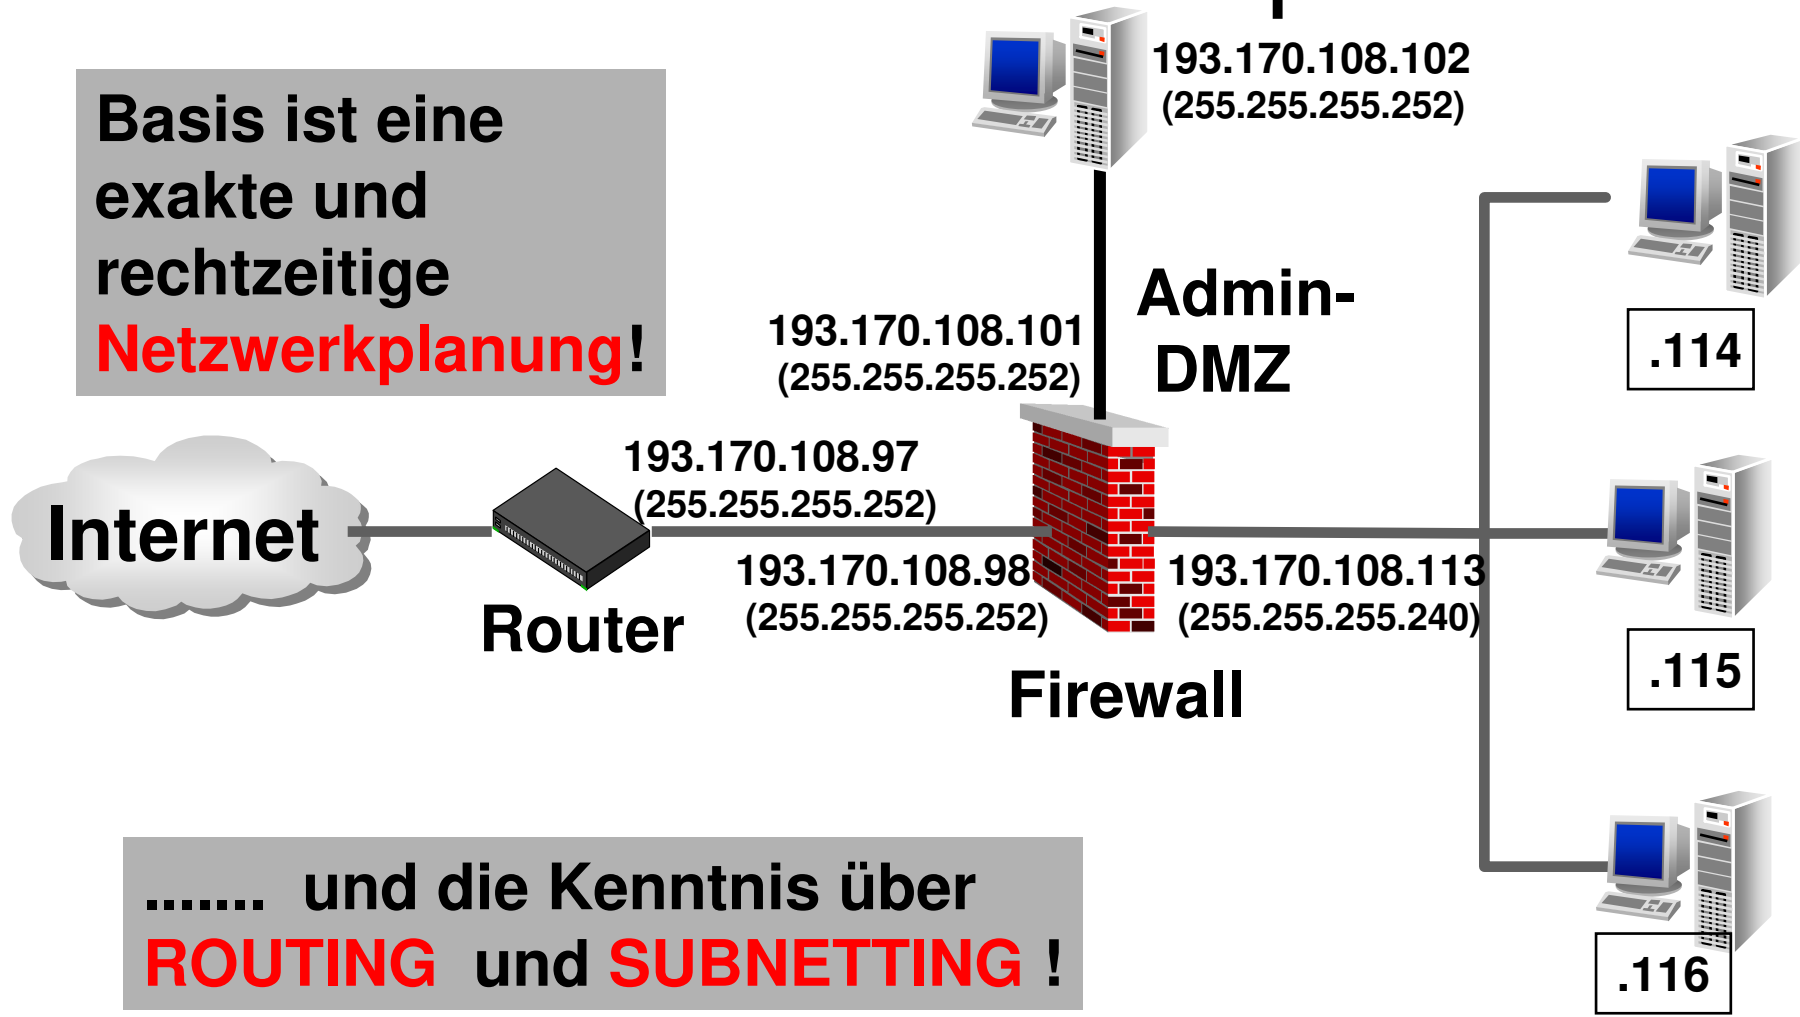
Basis ist eine exakte und rechtzeitige Netzwerkplanung!

193.170.108.102
(255.255.255.252)

Admin-
DMZ

193.170.108.101
(255.255.255.252)

.114

Internet

193.170.108.97
(255.255.255.252)

193.170.108.98
(255.255.255.252)

193.170.108.113
(255.255.255.240)

Router

Firewall

.115

....... und die Kenntnis über ROUTING und SUBNETTING !

.116